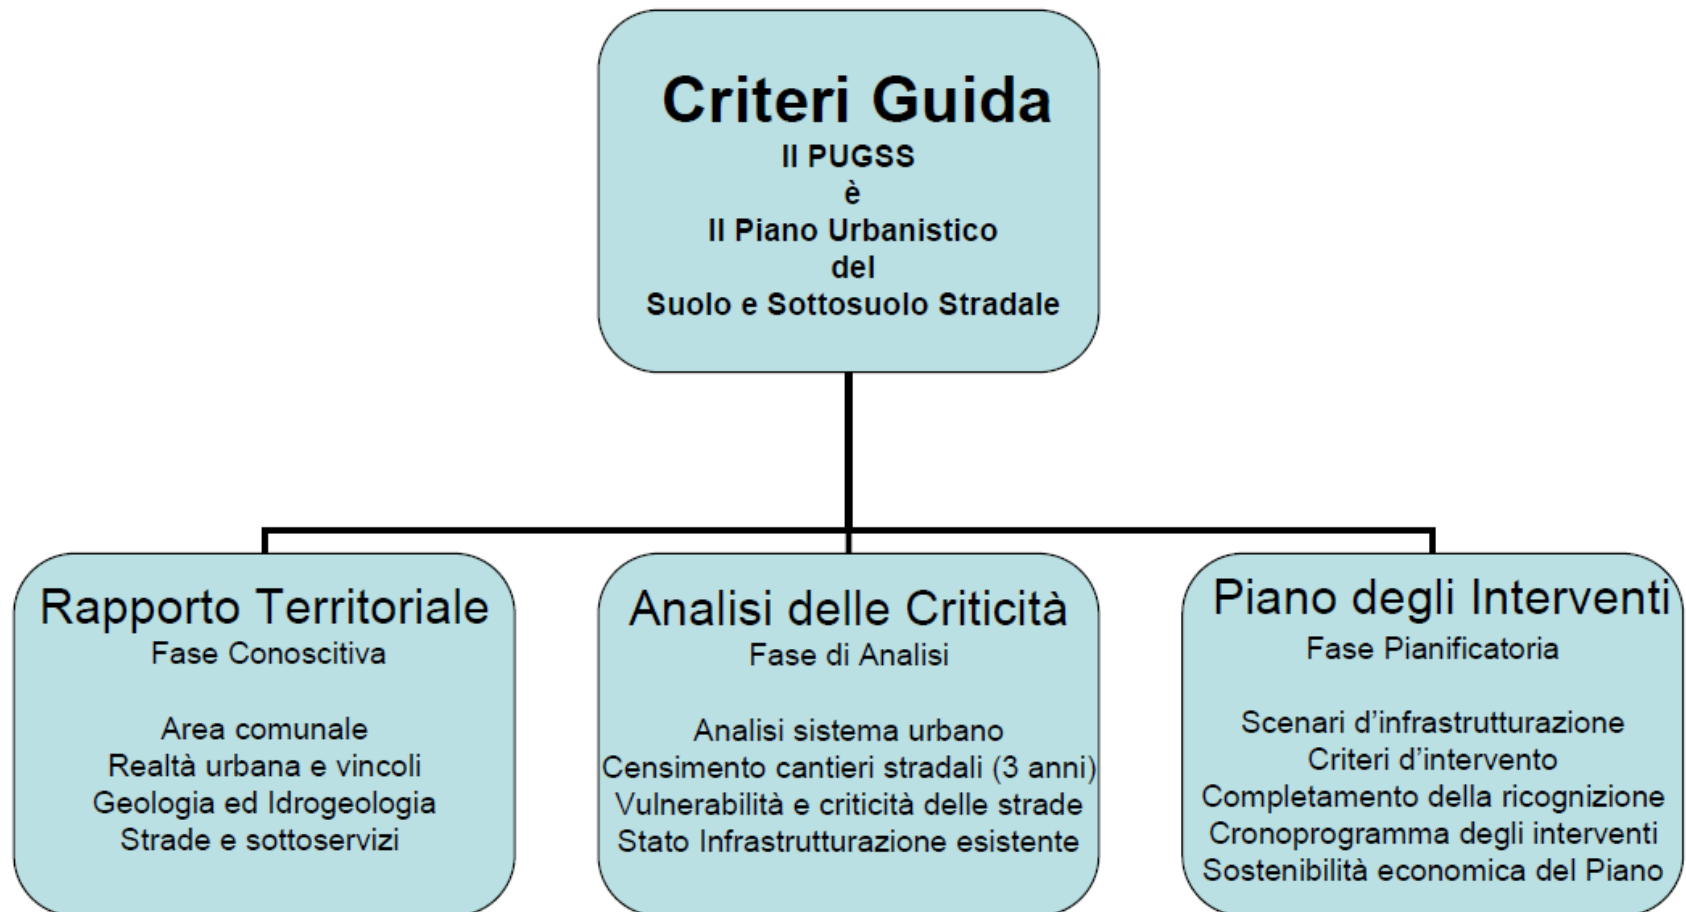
Criteri Guida
Il PUGSS
è
Il Piano Urbanistico
del
Suolo e Sottosuolo Stradale

Rapporto Territoriale
Fase Conoscitiva

Area comunale
Realtà urbana e vincoli
Geologia ed Idrogeologia
Strade e sottoservizi

Analisi delle Criticità
Fase di Analisi

Analisi sistema urbano
Censimento cantieri stradali (3 anni)
Vulnerabilità e criticità delle strade
Stato Infrastrutturazione esistente

Piano degli Interventi
Fase Pianificatoria

Scenari d'infrastrutturazione
Criteri d'intervento
Completamento della ricognizione
Cronoprogramma degli interventi
Sostenibilità economica del Piano